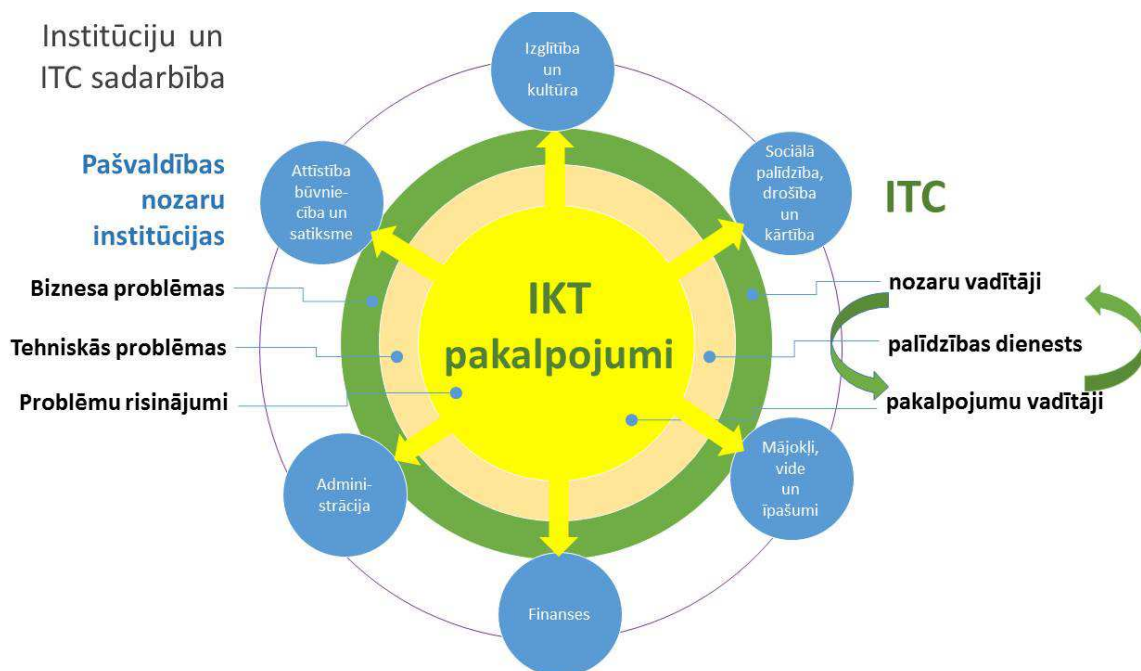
Institūciju un ITC sadarbība

Pašvaldības nozaru institūcijas

Biznesa problēmas

Tehniskās problēmas

Problēmu risinājumi

Izglītība un kultūra

Attīstība būvniecība un satiksme

Sociālā palīdzība, drošība un kārtība

IKT pakalpojumi

Administrācija

Mājokļi, vide un īpašumi

Finanses

ITC

nozaru vadītāji

palīdzības dienests

pakalpojumu vadītāji